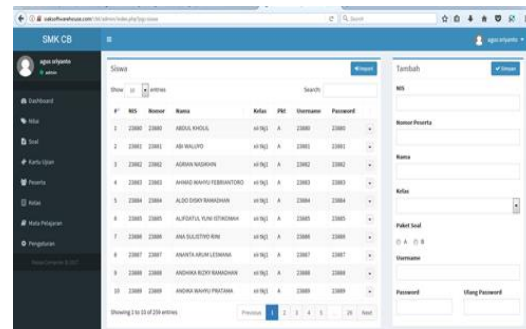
SMK CB

agus ariyanto
● admin

Dashboard
Nilai
Soal
Kartu Ujian
Peserta
Kelas
Mata Pelajaran
Pengaturan

Siswa

Import

Show 10 entries

Search:

| # | NIS | Nomor | Nama | Kelas | Pkt | Username | Password | |
|---|---|---|---|---|---|---|---|---|
| 1 | 23880 | 23880 | ABDUL KHOLIL | xii tkj1 | A | 23880 | 23880 | |
| 2 | 23881 | 23881 | ABI WALUYO | xii tkj1 | A | 23881 | 23881 | |
| 3 | 23882 | 23882 | ADRIAN NASIKHIN | xii tkj1 | A | 23882 | 23882 | |
| 4 | 23883 | 23883 | AHMAD WAHYU FEBRIANTORO | xii tkj1 | A | 23883 | 23883 | |
| 5 | 23884 | 23884 | ALDO DISKY RAMADHAN | xii tkj1 | A | 23884 | 23884 | |
| 6 | 23885 | 23885 | ALFIDATUL YUNI ISTIKOMAH | xii tkj1 | A | 23885 | 23885 | |
| 7 | 23886 | 23886 | ANA SULISTYO RINI | xii tkj1 | A | 23886 | 23886 | |
| 8 | 23887 | 23887 | ANANTA ARUM LESMANA | xii tkj1 | A | 23887 | 23887 | |
| 9 | 23888 | 23888 | ANDHIKA RIZKY RAMADHAN | xii tkj1 | A | 23888 | 23888 | |
| 10 | 23889 | 23889 | ANDIKA WAHYU PRATAMA | xii tkj1 | A | 23889 | 23889 | |

Showing 1 to 10 of 259 entries

Previous 1 2 3 4 5 ... 26 Next

Tambah

Simpan

NIS

Nomor Peserta

Nama

Kelas

Paket Soal
A B

Username

Password

Ulang Password